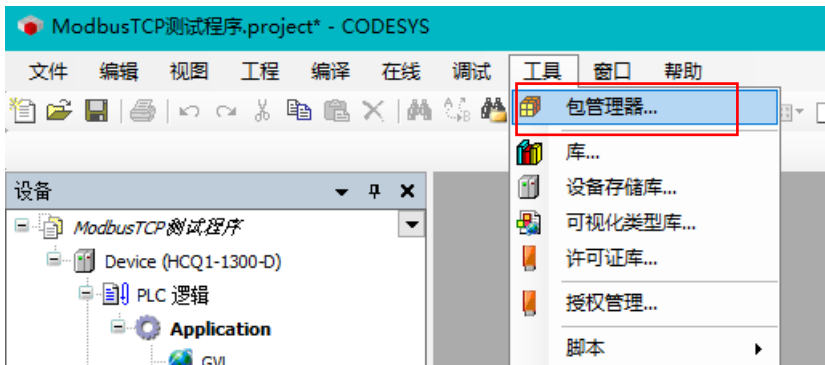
ModbusTCP测试程序.project* - CODESYS

文件 编辑 视图 工程 编译 在线 调试 工具 窗口 帮助

包管理器...
库...
设备存储库...
可视化类型库...
许可证库...
授权管理...
脚本

设备
ModbusTCP测试程序
Device (HCQ1-1300-D)
PLC 逻辑
Application
GVL